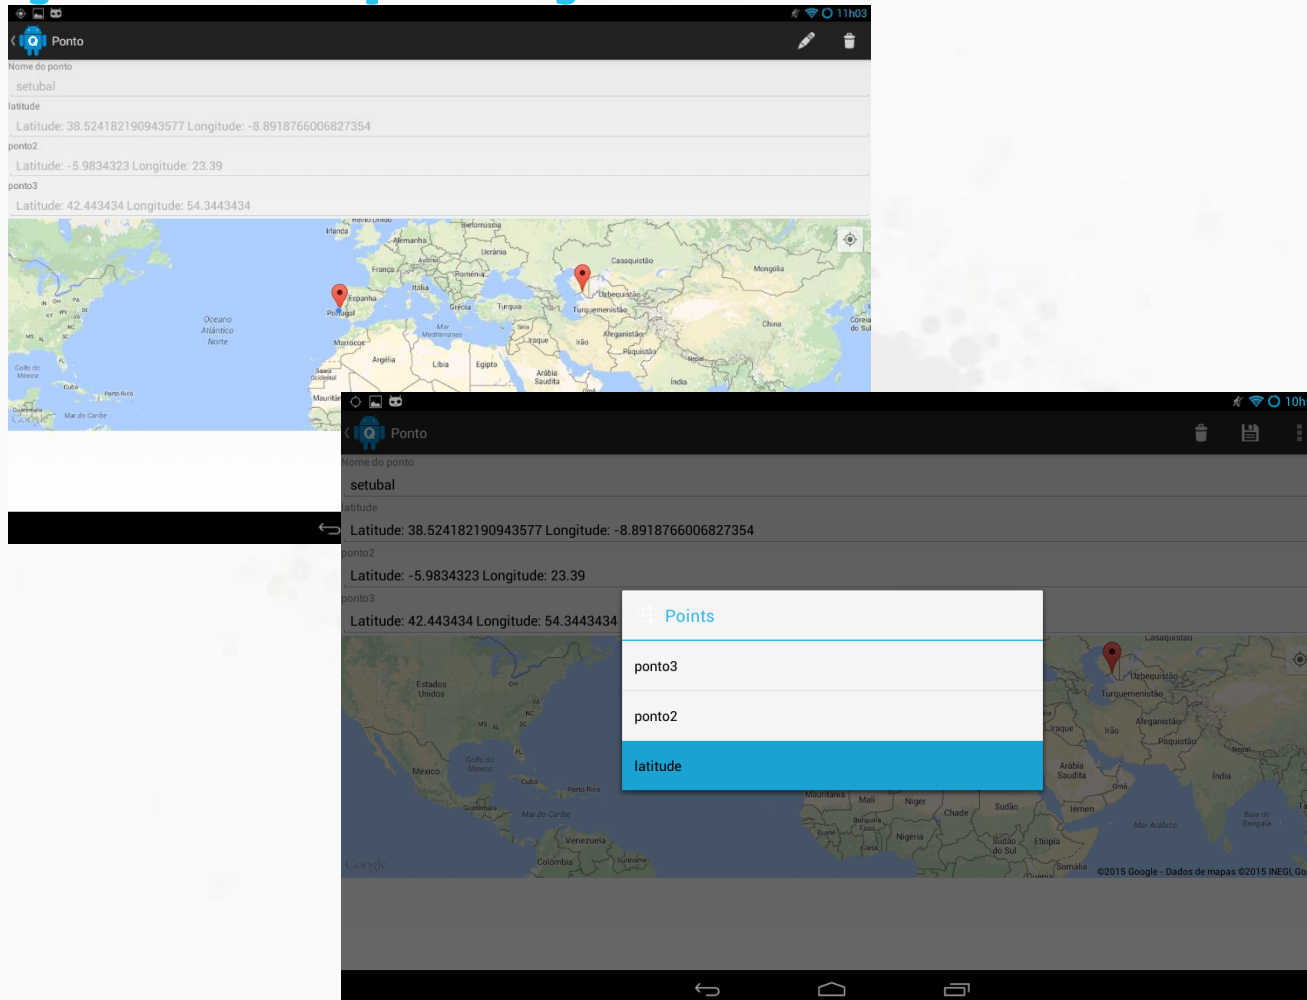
11h03

Ponto

Nome do ponto

setubal

latitude

Latitude: 38.524182190943577 Longitude: -8.8918766006827354

ponto2

Latitude: -5.9834323 Longitude: 23.39

ponto3

Latitude: 42.443434 Longitude: 54.3443434

Irlanda Bielorrússia Alemanha Ucrânia França Áustria Roménia Casaquistão Mongólia Itália Espanha Portugal Grécia Turquia Uzbequistão Turquemenistão China Coreia do Sul Oceano Atlântico Norte Mar Mediterrâneo Síria Marrocos Iraque Irão Afeganistão Paquistão Argélia Líbia Egipto Nepal Arábia Saudita Índia Golfo do México Cuba Porto Rico Mar do Caribe Guatemala Google

10h

Ponto

Nome do ponto

setubal

latitude

Latitude: 38.524182190943577 Longitude: -8.8918766006827354

ponto2

Latitude: -5.9834323 Longitude: 23.39

ponto3

Latitude: 42.443434 Longitude: 54.3443434

Points

ponto3

ponto2

latitude

Estados Unidos México Golfo do México Cuba Porto Rico Guatemala Mar do Caribe Venezuela Colômbia Suriname Casaquistão Uzbequistão Turquemenistão Afeganistão Iraque Irão Paquistão Nepal Arábia Saudita Índia Omã Iémen Mar Arábico Baía de Bengala Mauritânia Mali Níger Chade Sudão Burquina Faso Nigéria Gana Sudão do Sul Etiópia Somália Google

©2015 Google - Dados de mapas ©2015 INEGI, Go